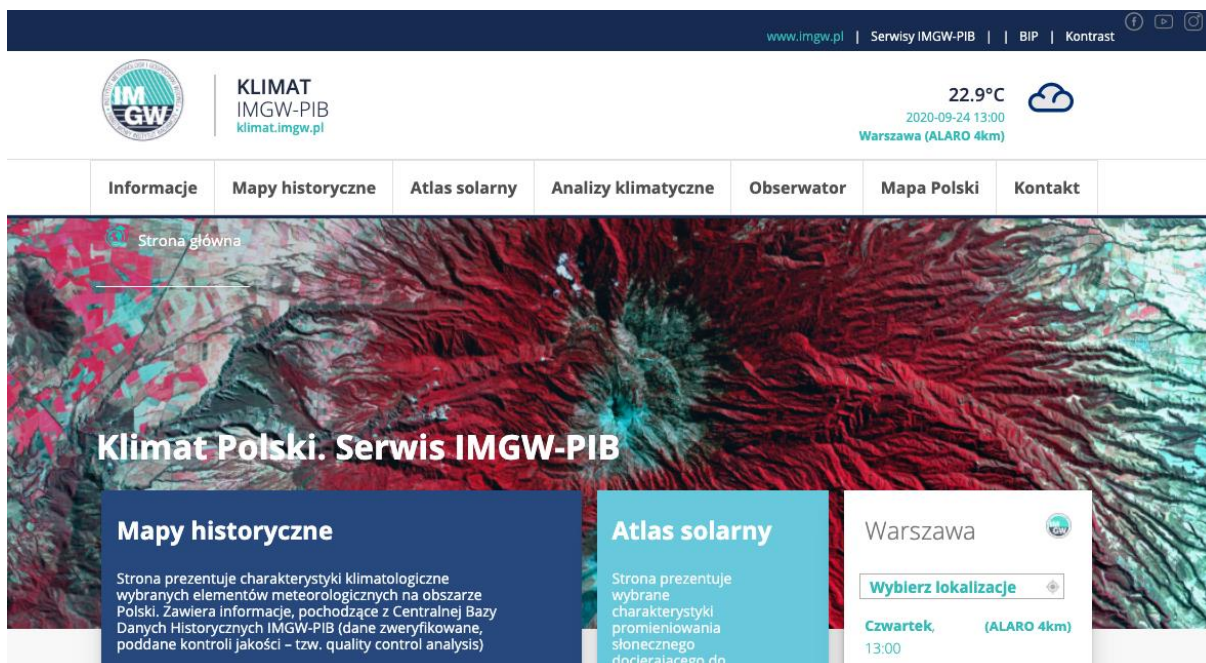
www.imgw.pl | Serwisy IMGW-PIB | | BIP | Kontrast

IM GW

KLIMAT
IMGW-PIB
klimat.imgw.pl

22.9°C
2020-09-24 13:00
Warszawa (ALARO 4km)

Informacje | Mapy historyczne | Atlas solarny | Analizy klimatyczne | Obserwator | Mapa Polski | Kontakt

Strona główna

Klimat Polski. Serwis IMGW-PIB

Mapy historyczne

Strona prezentuje charakterystyki klimatologiczne wybranych elementów meteorologicznych na obszarze Polski. Zawiera informacje, pochodzące z Centralnej Bazy Danych Historycznych IMGW-PIB (dane zweryfikowane, poddane kontroli jakości – tzw. quality control analysis)

Atlas solarny

Strona prezentuje wybrane charakterystyki promieniowania słonecznego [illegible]

Warszawa

Wybierz lokalizacje

Czwartek, (ALARO 4km)
13:00